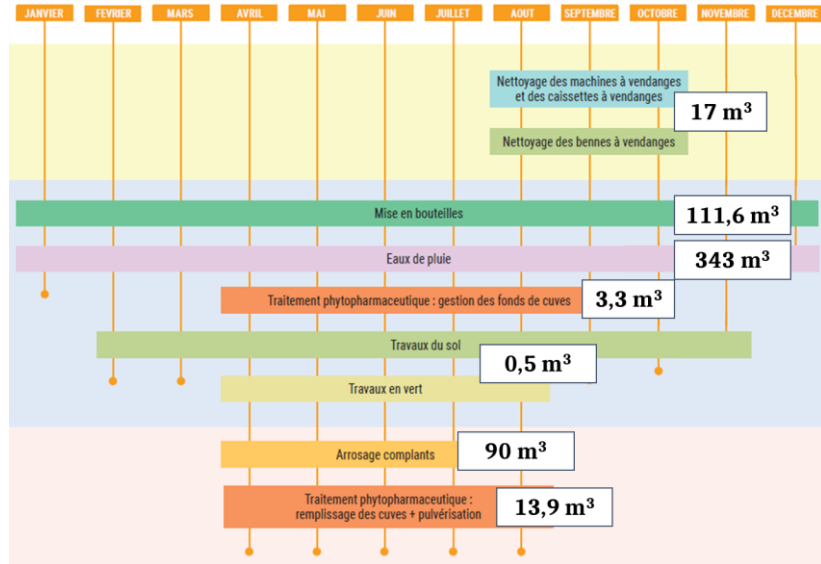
JANVIER FEVRIER MARS AVRIL MAI JUIN JUILLET AOUT SEPTEMBRE OCTOBRE NOVEMBRE DECEMBRE

Nettoyage des machines à vendanges et des caissettes à vendanges

$17$ m$^3$

Nettoyage des bennes à vendanges

Mise en bouteilles

$111,6$ m$^3$

Eaux de pluie

$343$ m$^3$

Traitement phytopharmaceutique : gestion des fonds de cuves

$3,3$ m$^3$

Travaux du sol

$0,5$ m$^3$

Travaux en vert

Arrosage complants

$90$ m$^3$

Traitement phytopharmaceutique : remplissage des cuves + pulvérisation

$13,9$ m$^3$